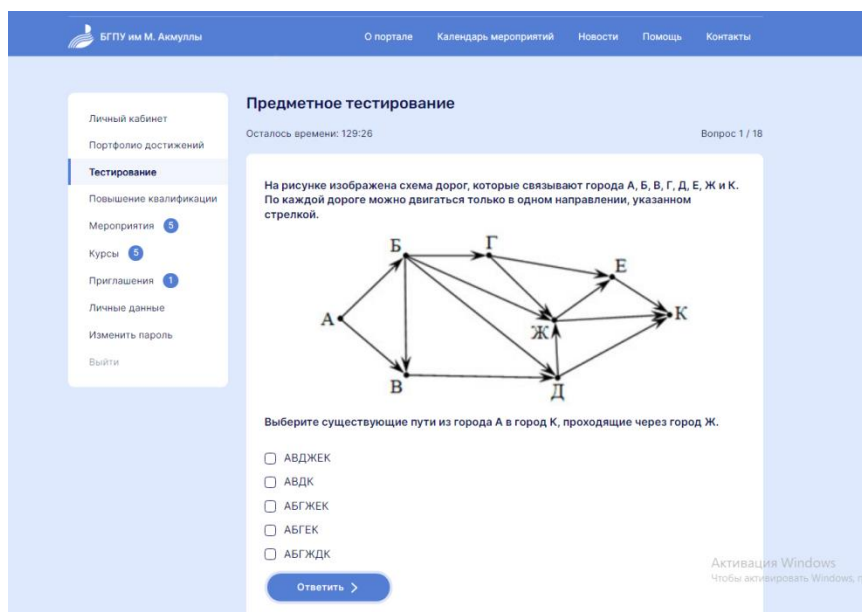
БГПУ им М. Акмуллы

О портале Календарь мероприятий Новости Помощь Контакты

Личный кабинет
Портфолио достижений
Тестирование
Повышение квалификации
Мероприятия 5
Курсы 5
Приглашения 1
Личные данные
Изменить пароль
Выйти

Предметное тестирование

Осталось времени: 129:26

Вопрос 1 / 18

На рисунке изображена схема дорог, которые связывают города А, Б, В, Г, Д, Е, Ж и К. По каждой дороге можно двигаться только в одном направлении, указанном стрелкой.

Б Г Е А Ж К В Д

Выберите существующие пути из города А в город К, проходящие через город Ж.

АВДЖЕК
АВДК
АБГЖЕК
АБГЕК
АБГЖДК

Ответить >

Активация Windows
Чтобы активировать Windows, п